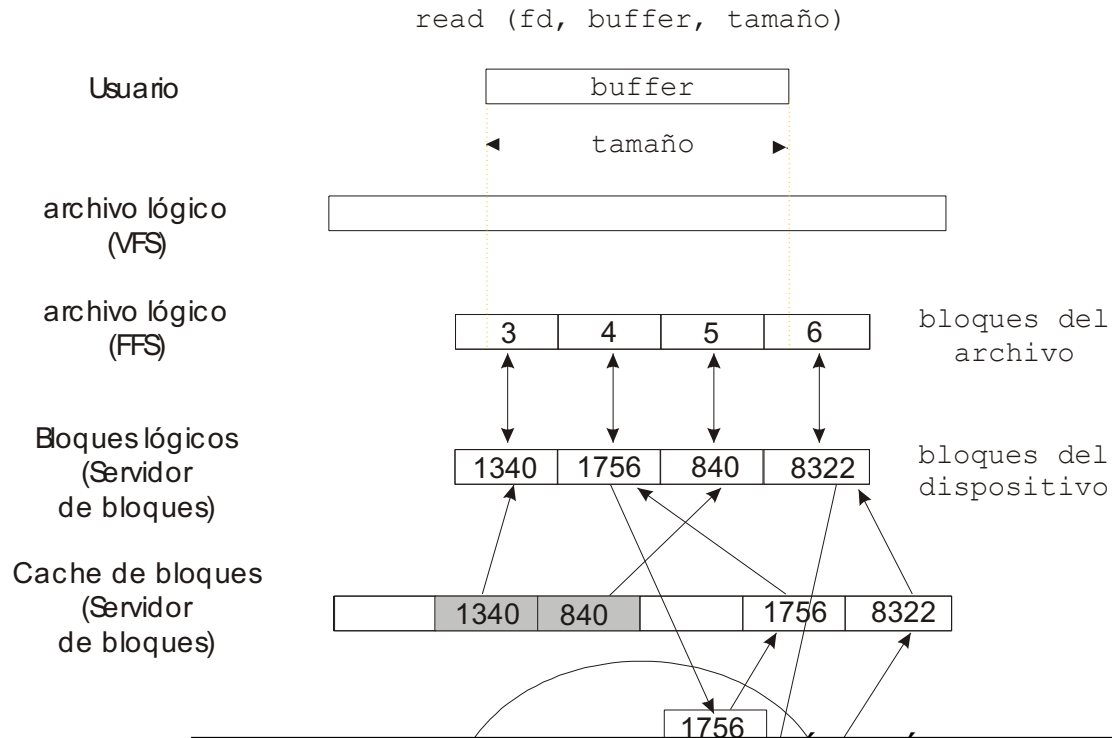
read (fd, buffer, tamaño)

Usuario

buffer

tamaño

archivo lógico (VFS)

archivo lógico (FFS)

| 3 | 4 | 5 | 6 |
|---|---|---|---|

bloques del archivo

Bloques lógicos (Servidor de bloques)

| 1340 | 1756 | 840 | 8322 |
|---|---|---|---|

bloques del dispositivo

Cache de bloques (Servidor de bloques)

| | 1340 | 840 | | 1756 | 8322 |
|---|---|---|---|---|---|

1756